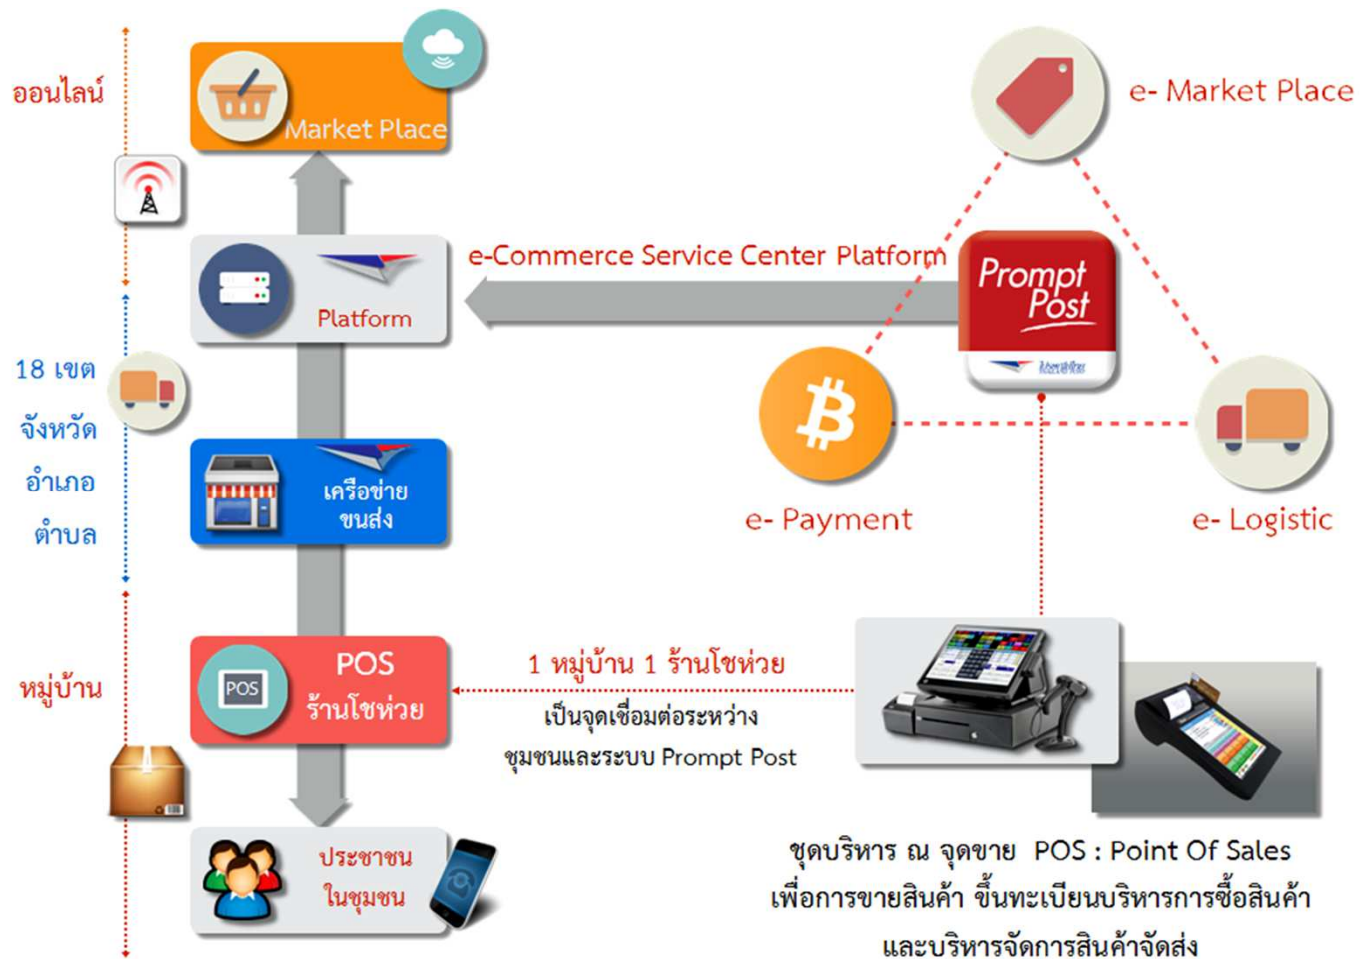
ออนไลน์

Market Place

Platform

18 เขต

จังหวัด

อำเภอ

ตำบล

เครือข่าย ขนส่ง

หมู่บ้าน

POS

POS ร้านโชห่วย

ประชาชน ในชุมชน

e-Commerce Service Center Platform

Prompt Post

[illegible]

e- Market Place

e- Payment

e- Logistic

1 หมู่บ้าน 1 ร้านโชห่วย

เป็นจุดเชื่อมต่อระหว่าง ชุมชนและระบบ Prompt Post

ชุดบริหาร ณ จุดขาย POS : Point Of Sales เพื่อการขายสินค้า ขึ้นทะเบียนบริหารการซื้อสินค้า และบริหารจัดการสินค้าจัดส่ง